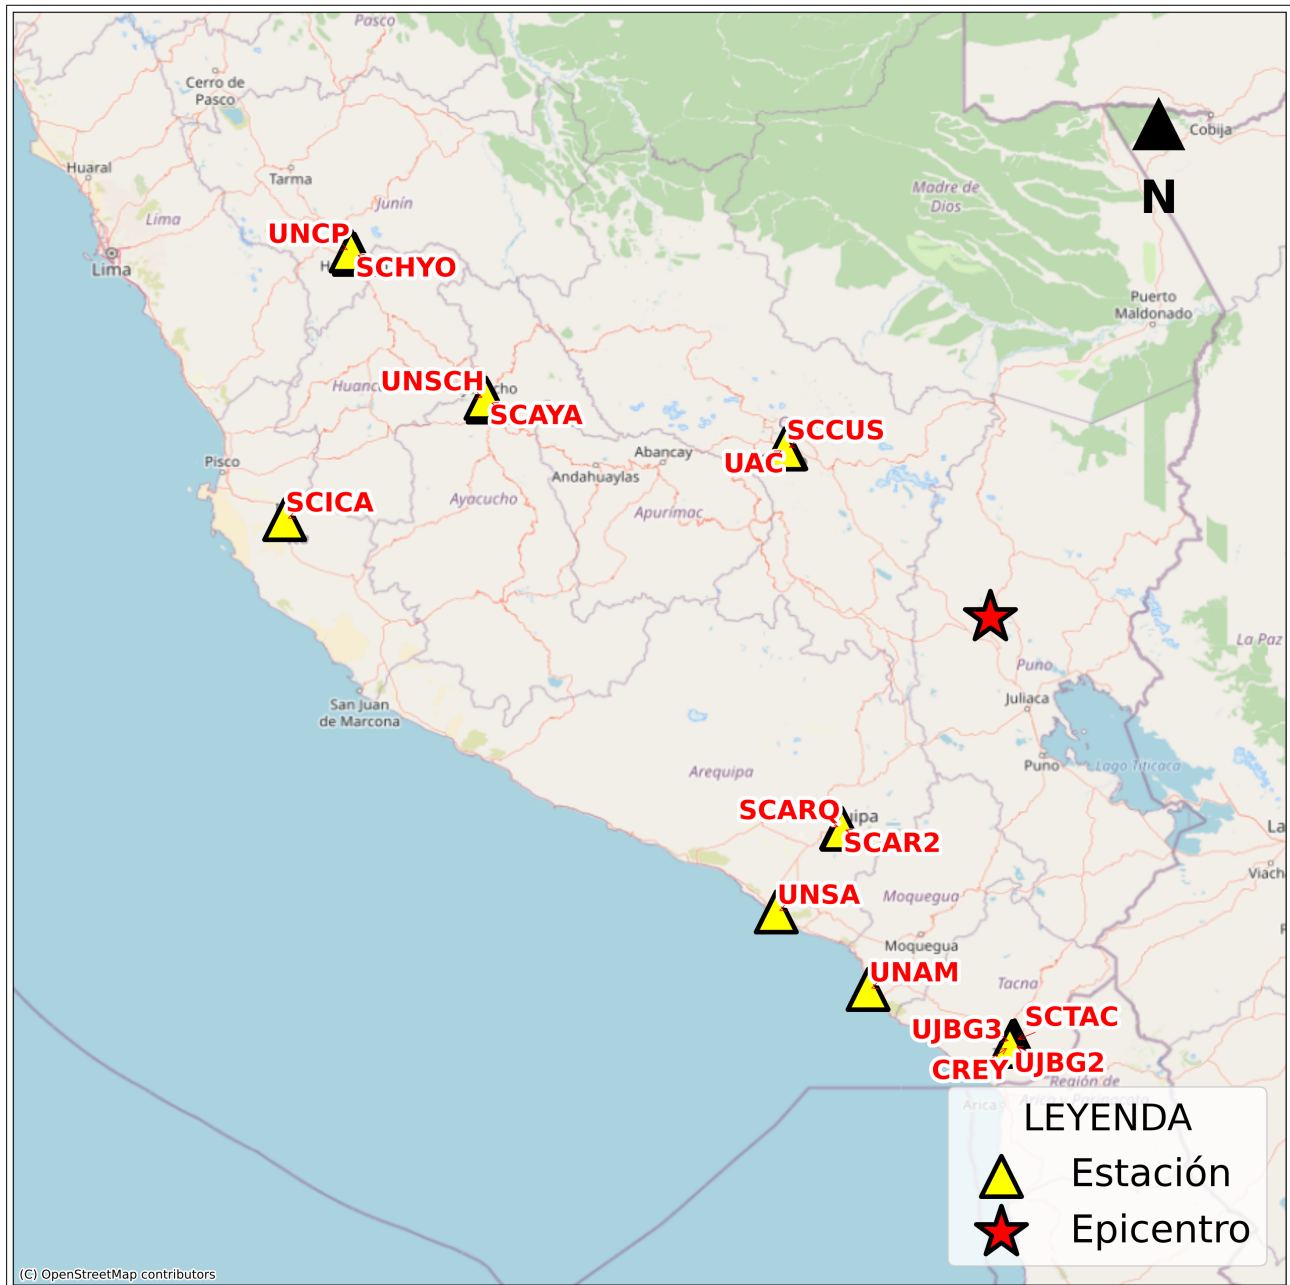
Pasco
Cerro de Pasco
Huaral
Tarma
Junín
Lima
Lima
UNCP
SCHYO
Madre de Dios
Cobija
N
Puerto Maldonado
Huanc
UNSCH
SCAYA
SCCUS
UAC
Abancay
Andahuaylas
Pisco
SCICA
Ayacucho
Apurímac
La Paz
Puno
Juliaca
San Juan de Marcona
Puno
Lago Titicaca
Arequipa
SCARQ
SCAR2
La
UNSA
Moquegua
Viacha
Moquegua
UNAM
Tacna
SCTAC
UJBG3
UJBG2
CREY
Región de
Arica
LEYENDA
Estación
Epicentro
(C) OpenStreetMap contributors